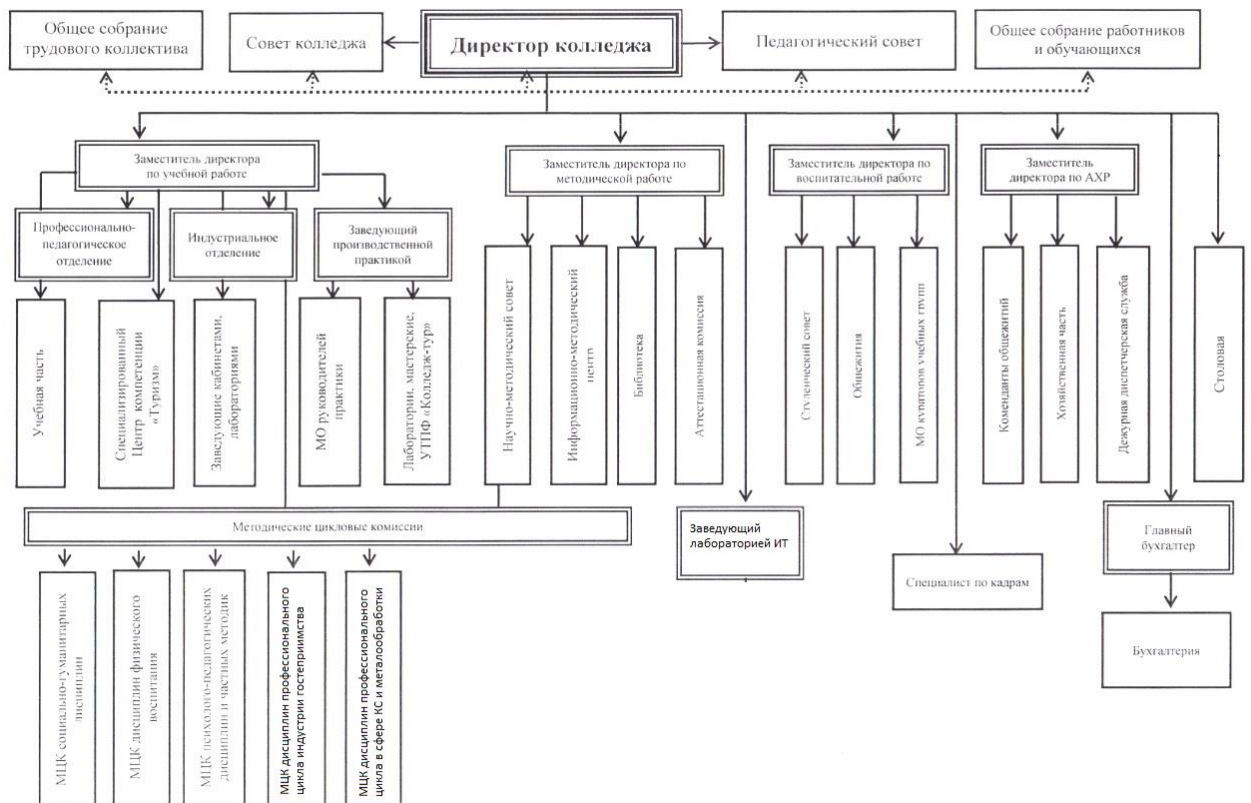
Общее собрание трудового коллектива

Совет колледжа

Директор колледжа

Педагогический совет

Общее собрание работников и обучающихся

Заместитель директора по учебной работе

Профессионально-педагогическое отделение

Индустриальное отделение

Заведующий производственной практикой

Учебная часть

Специализированный Центр компетенции «Туризм»

Заведующие кабинетами, лабораториями

МО руководителей практики

Лаборатории, мастерские, УТПФ «Колледж-тур»

Заместитель директора по методической работе

Научно-методический совет

Информационно-методический центр

Библиотека

Аттестационная комиссия

Заместитель директора по воспитательной работе

Студенческий совет

Общежития

МО кураторов учебных групп

Заместитель директора по АХР

Коменданты общежитий

Хозяйственная часть

Дежурная диспетчерская служба

Столовая

Методические цикловые комиссии

МЦК социально-гуманитарных дисциплин

МЦК дисциплин физического воспитания

МЦК психолого-педагогических дисциплин и частных методик

МЦК дисциплин профессионального цикла индустрии гостеприимства

МЦК дисциплин профессионального цикла в сфере КС и металлообработки

Заведующий лабораторией ИТ

Специалист по кадрам

Главный бухгалтер

Бухгалтерия